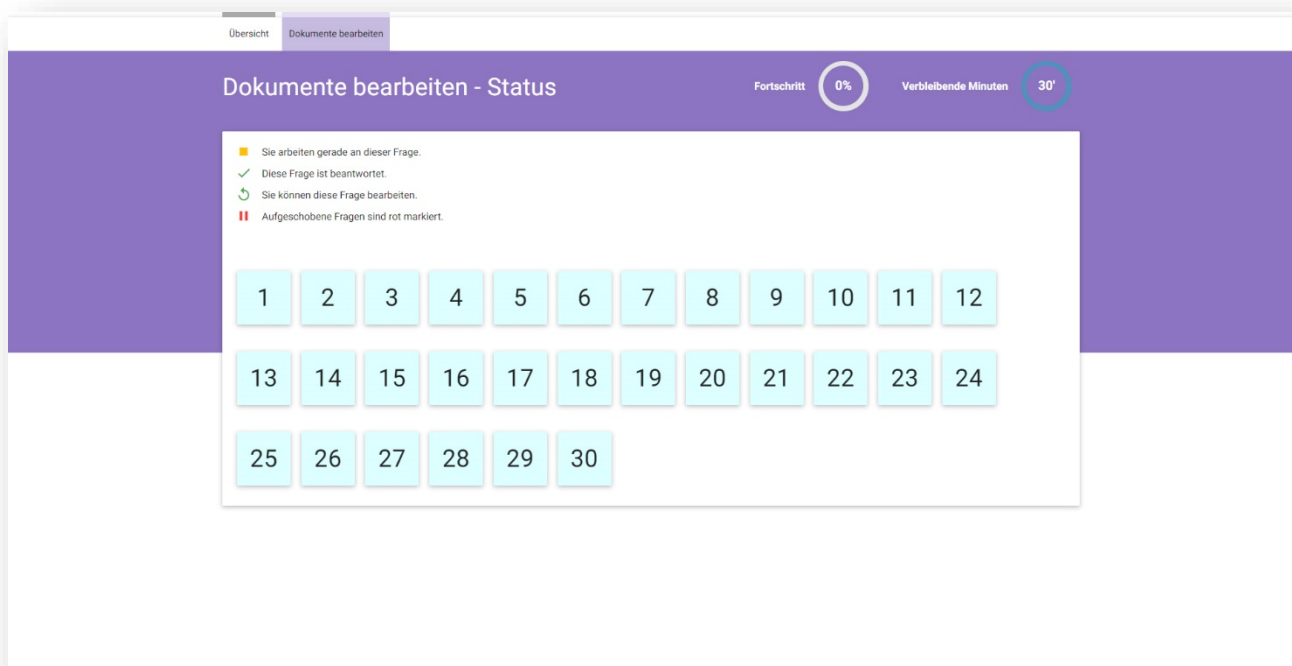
Übersicht Dokumente bearbeiten

Dokumente bearbeiten - Status

Fortschritt 0%

Verbleibende Minuten 30'

Sie arbeiten gerade an dieser Frage.

Diese Frage ist beantwortet.

Sie können diese Frage bearbeiten.

Aufgeschobene Fragen sind rot markiert.

1 2 3 4 5 6 7 8 9 10 11 12

13 14 15 16 17 18 19 20 21 22 23 24

25 26 27 28 29 30